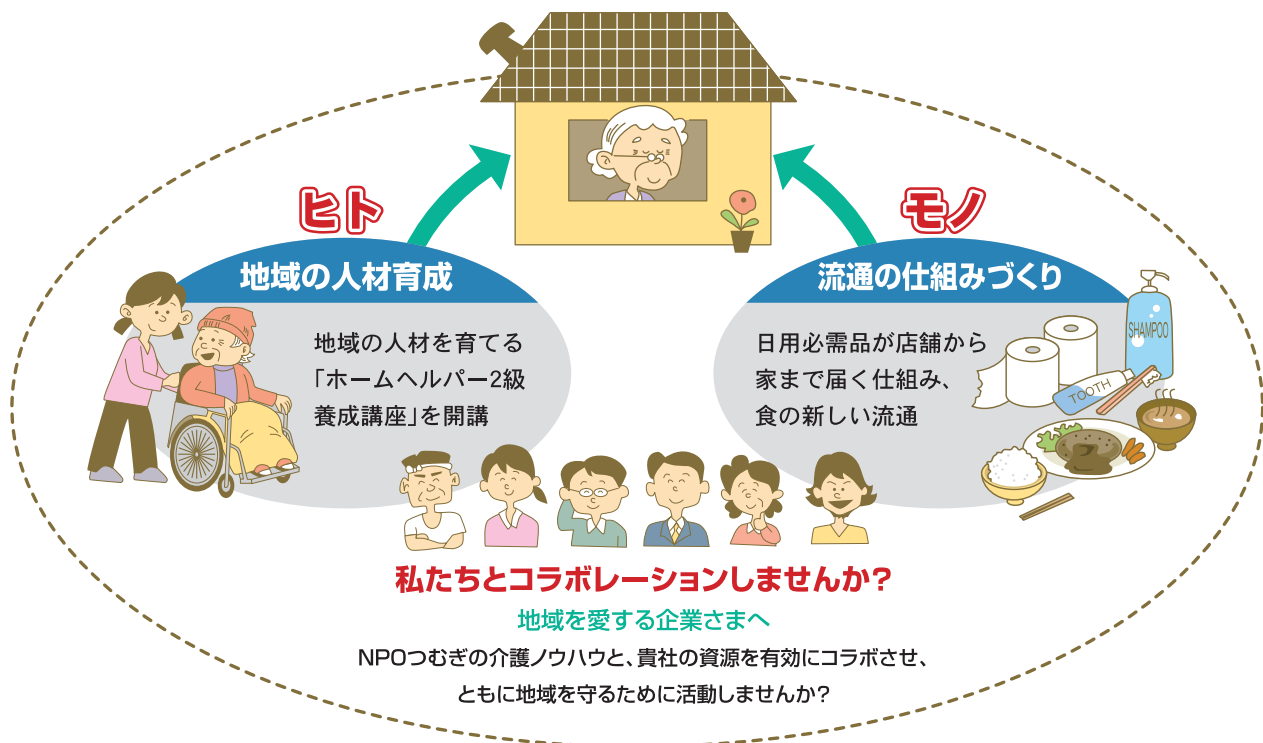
ヒト

地域の人材育成

地域の人材を育てる「ホームヘルパー2級養成講座」を開講

モノ

流通の仕組みづくり

日用必需品が店舗から家まで届く仕組み、食の新しい流通

SHAMPOO

TOOTH

私たちとコラボレーションしませんか?

地域を愛する企業さまへ

NPOつむぎの介護ノウハウと、貴社の資源を有効にコラボさせ、ともに地域を守るために活動しませんか?